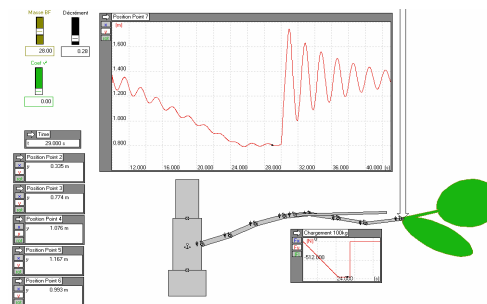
Masse BF

Décrément

28.00

0.29

Coef

0.00

Position Point 7

(m)

1.600

1.400

1.200

1.000

0.800

12.000

16.000

20.000

24.000

28.000

32.000

36.000

40.000

(s)

Time

29.000 s

Position Point 2

y

0.335 m

Position Point 3

y

0.774 m

Position Point 4

y

1.076 m

Position Point 5

y

1.167 m

Position Point 6

y

0.950 m

Chargement 100kg

(m)

512.000

24.000

(s)